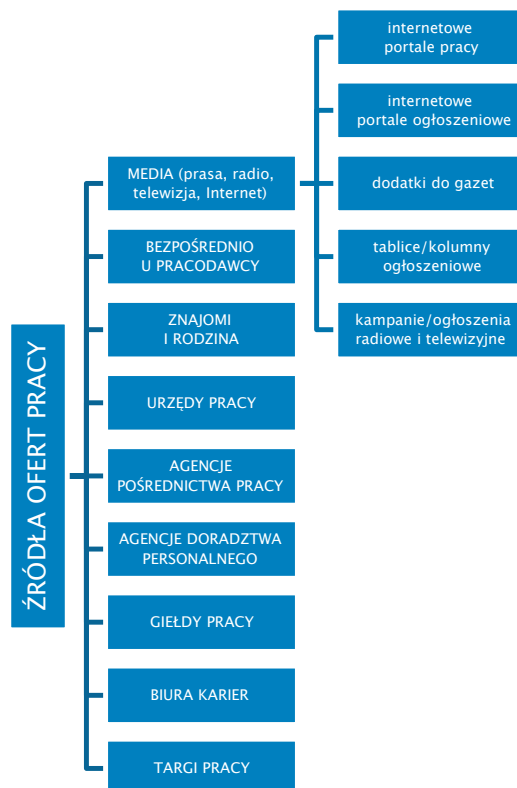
ŹRÓDŁA OFERT PRACY

MEDIA (prasa, radio, telewizja, Internet)

BEZPOŚREDNIO U PRACODAWCY

ZNAJOMI I RODZINA

URZĘDY PRACY

AGENCJE POŚREDNICTWA PRACY

AGENCJE DORADZTWA PERSONALNEGO

GIEŁDY PRACY

BIURA KARIER

TARGI PRACY

internetowe portale pracy

internetowe portale ogłoszeniowe

dodatki do gazet

tablice/kolumny ogłoszeniowe

kampanie/ogłoszenia radiowe i telewizyjne